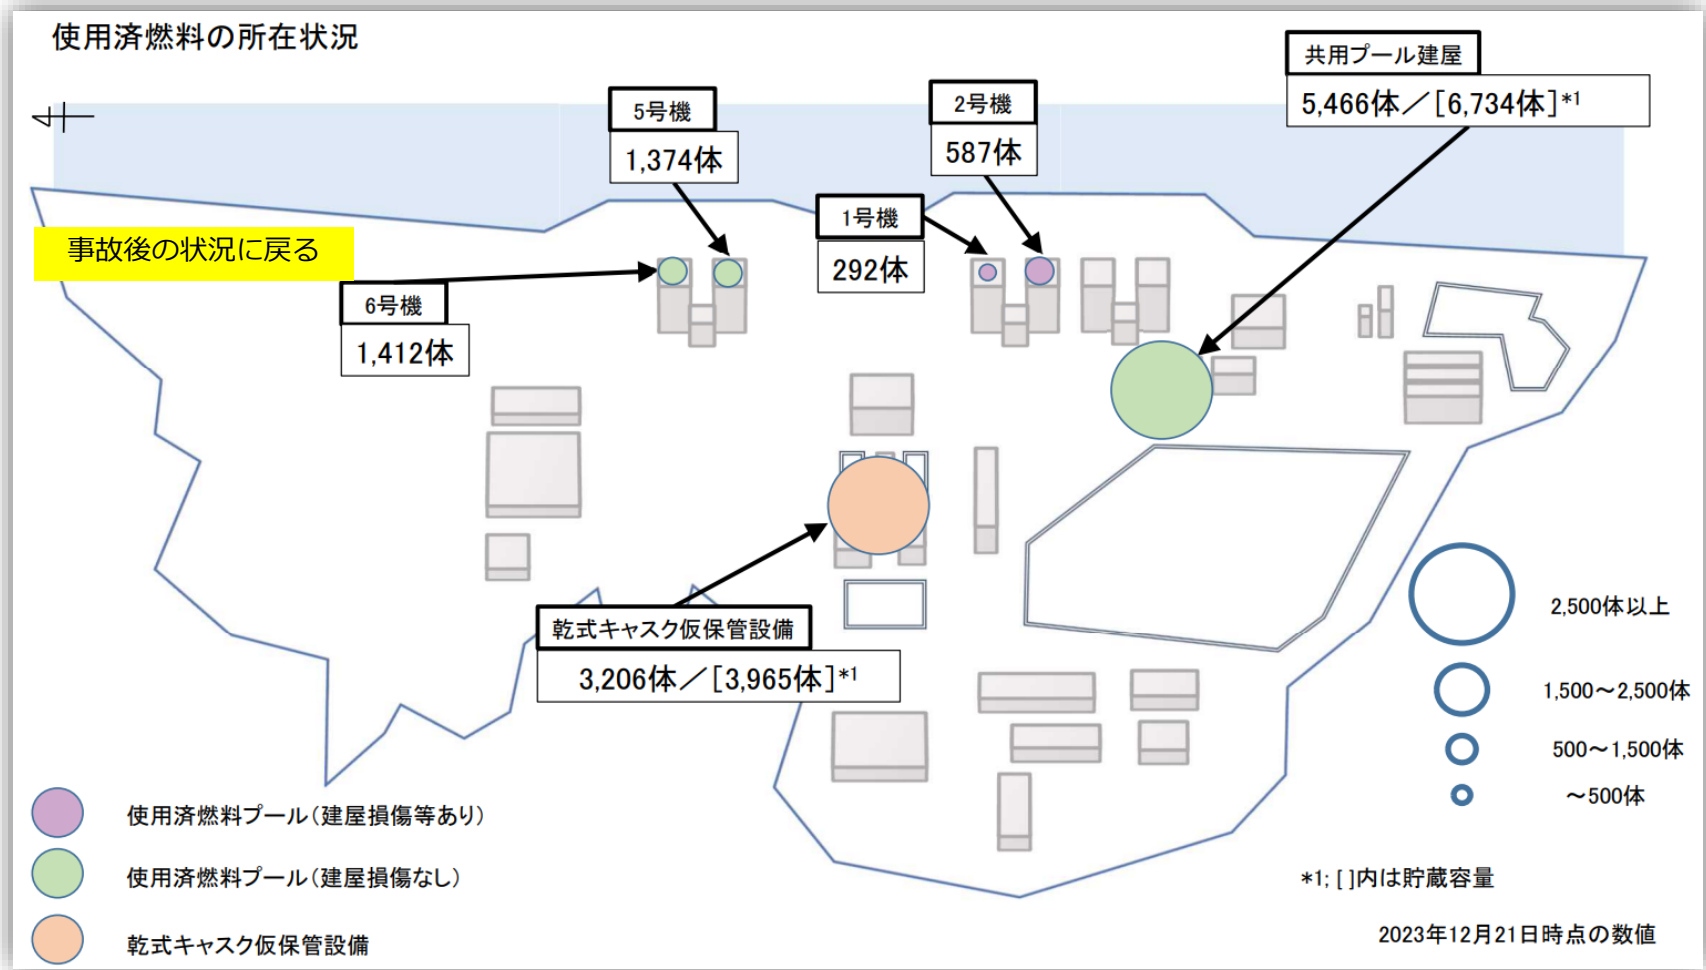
使用済燃料の所在状況

共用プール建屋
5,466体／[6,734体]*1

5号機
1,374体

2号機
587体

1号機
292体

事故後の状況に戻る

6号機
1,412体

乾式キャスク仮保管設備
3,206体／[3,965体]*1

2,500体以上
1,500～2,500体
500～1,500体
～500体

使用済燃料プール(建屋損傷等あり)
使用済燃料プール(建屋損傷なし)
乾式キャスク仮保管設備

*1; [ ]内は貯蔵容量

2023年12月21日時点の数値